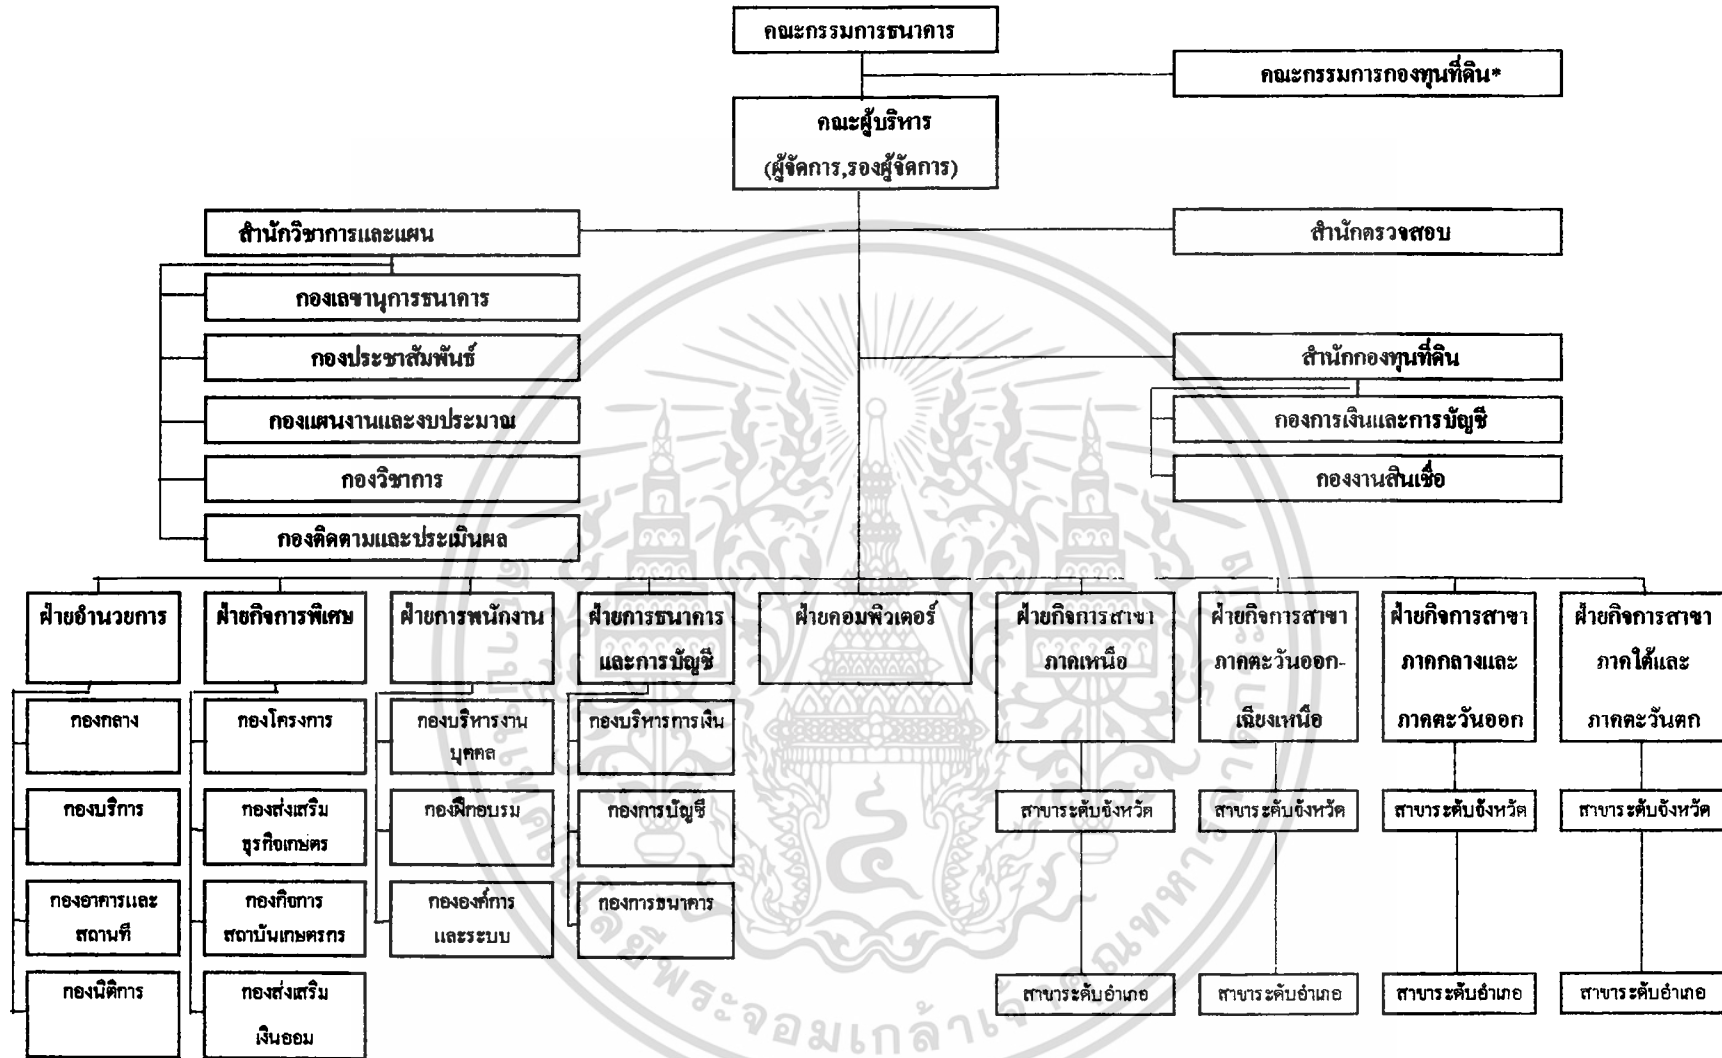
คณะกรรมการธนาคาร

คณะกรรมการกองทุนที่ดิน*

คณะผู้บริหาร
(ผู้จัดการ,รองผู้จัดการ)

สำนักวิชาการและแผน

สำนักตรวจสอบ

กองเลขานุการธนาคาร

กองประชาสัมพันธ์

กองแผนงานและงบประมาณ

กองวิชาการ

กองติดตามและประเมินผล

สำนักกองทุนที่ดิน

กองการเงินและการบัญชี

กองงานสินเชื่อ

ฝ่ายอำนวยการ

กองกลาง

กองบริการ

กองอาคารและสถานที่

กองนิติการ

ฝ่ายกิจการพิเศษ

กองโครงการ

กองส่งเสริมธุรกิจเกษตร

กองกิจการสถาบันเกษตรกร

กองส่งเสริมเงินออม

ฝ่ายการพนักงาน

กองบริหารงานบุคคล

กองฝึกอบรม

กององค์การและระบบ

ฝ่ายการธนาคารและการบัญชี

กองบริหารการเงิน

กองการบัญชี

กองการธนาคาร

ฝ่ายคอมพิวเตอร์

ฝ่ายกิจการสาขาภาคเหนือ

สาขาระดับจังหวัด

สาขาระดับอำเภอ

ฝ่ายกิจการสาขาภาคตะวันออก-เฉียงเหนือ

สาขาระดับจังหวัด

สาขาระดับอำเภอ

ฝ่ายกิจการสาขาภาคกลางและภาคตะวันออก

สาขาระดับจังหวัด

สาขาระดับอำเภอ

ฝ่ายกิจการสาขาภาคใต้และภาคตะวันตก

สาขาระดับจังหวัด

สาขาระดับอำเภอ